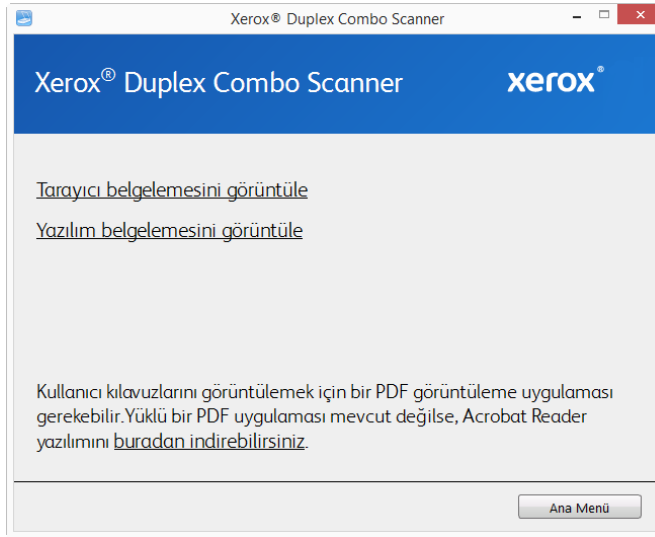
Xerox® Duplex Combo Scanner

Xerox® Duplex Combo Scanner

xerox®

Tarayıcı belgelemesini görüntüle

Yazılım belgelemesini görüntüle

Kullanıcı kılavuzlarını görüntülemek için bir PDF görüntüleme uygulaması gerekebilir.Yüklü bir PDF uygulaması mevcut değilse, Acrobat Reader yazılımını buradan indirebilirsiniz.

Ana Menü